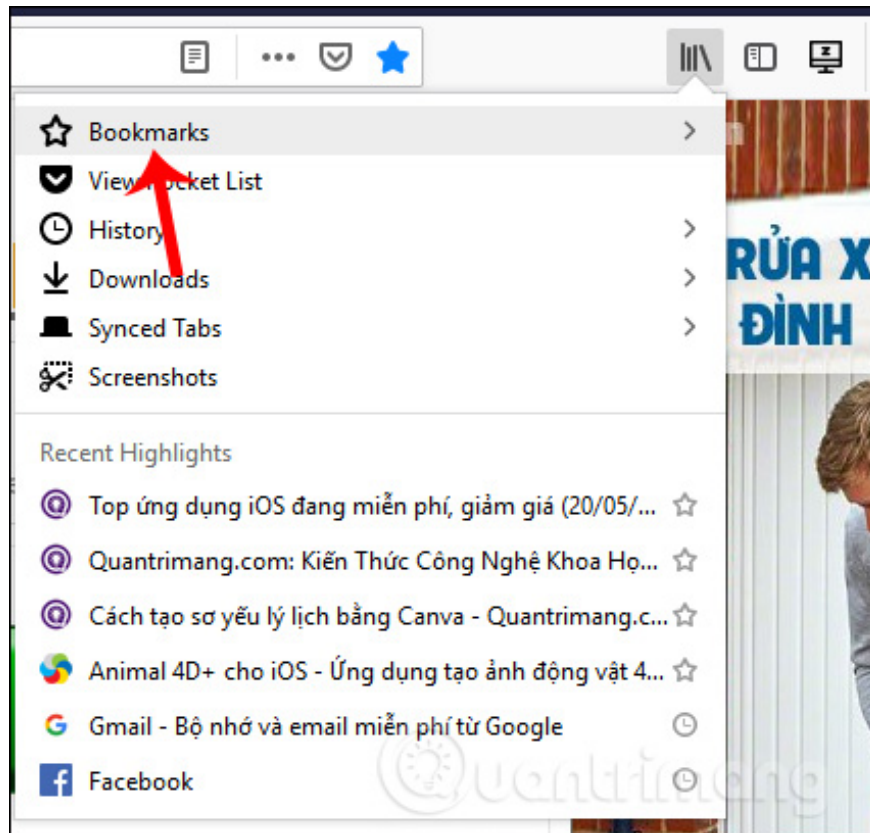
Bookmarks

View Pocket List

History

Downloads

Synced Tabs

Screenshots

Recent Highlights

Top ứng dụng iOS đang miễn phí, giảm giá (20/05/...

Quantrimang.com: Kiến Thức Công Nghệ Khoa Họ...

Cách tạo sơ yếu lý lịch bằng Canva - Quantrimang.c...

Animal 4D+ cho iOS - Ứng dụng tạo ảnh động vật 4...

Gmail - Bộ nhớ và email miễn phí từ Google

Facebook

RỬA X
ĐÌNH

Quantrimang